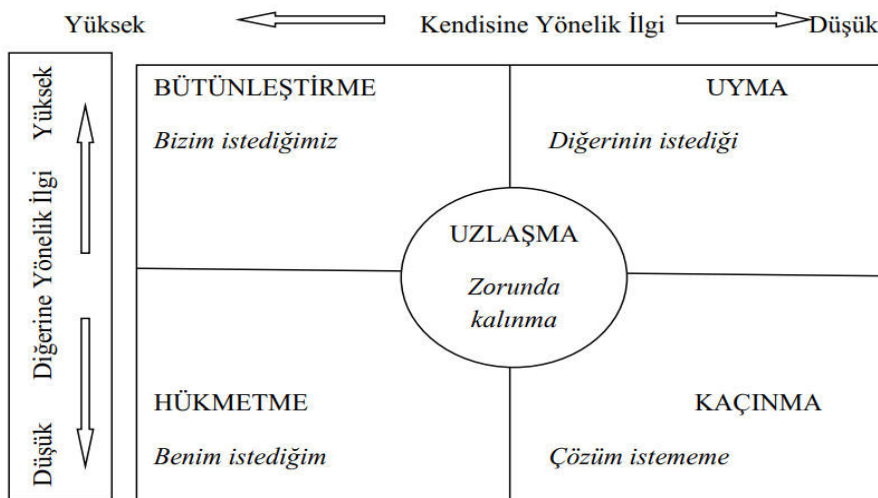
Yüksek Kendisine Yönelik İlgi Düşük

Yüksek Diğerine Yönelik İlgi Düşük

BÜTÜNLEŞTİRME

Bizim istediğimiz

UYMA

Diğerinin istediği

UZLAŞMA

Zorunda kalınma

HÜKMETME

Benim istediğim

KAÇINMA

Çözüm istememe